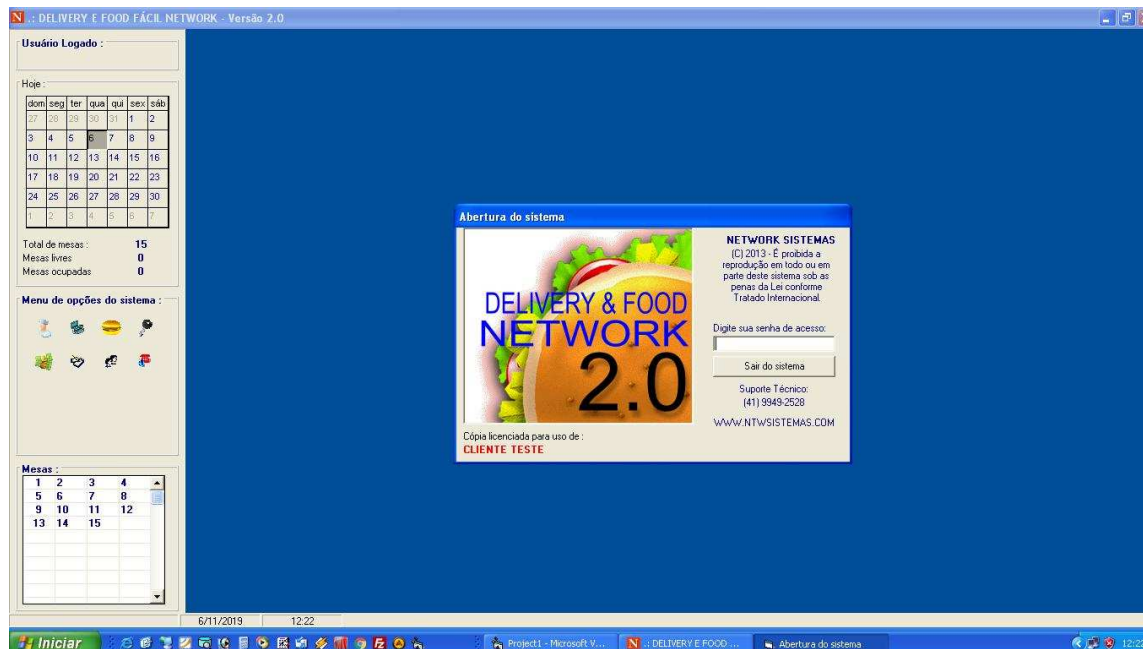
N .: DELIVERY E FOOD FÁCIL NETWORK - Versão 2.0

Usuário Logado :

Hoje :

| dom | seg | ter | qua | qui | sex | sáb |
|---|---|---|---|---|---|---|
| 27 | 28 | 29 | 30 | 31 | 1 | 2 |
| 3 | 4 | 5 | 6 | 7 | 8 | 9 |
| 10 | 11 | 12 | 13 | 14 | 15 | 16 |
| 17 | 18 | 19 | 20 | 21 | 22 | 23 |
| 24 | 25 | 26 | 27 | 28 | 29 | 30 |
| 1 | 2 | 3 | 4 | 5 | 6 | 7 |

Total de mesas : 15
Mesas livres 0
Mesas ocupadas 0

Menu de opções do sistema :

Mesas :

| 1 | 2 | 3 | 4 |
|---|---|---|---|
| 5 | 6 | 7 | 8 |
| 9 | 10 | 11 | 12 |
| 13 | 14 | 15 | |

Abertura do sistema

DELIVERY & FOOD
NETWORK
2.0

NETWORK SISTEMAS
(C) 2013 - É proibida a reprodução em todo ou em parte deste sistema sob as penas da Lei conforme Tratado Internacional.

Digite sua senha de acesso:

Sair do sistema

Suporte Técnico:
(41) 9949-2528

WWW.NTWSISTEMAS.COM

Cópia licenciada para uso de :
CLIENTE TESTE

6/11/2019 12:22

Iniciar

Project1 - Microsoft V...
N .: DELIVERY E FOOD ...
Abertura do sistema

12:22